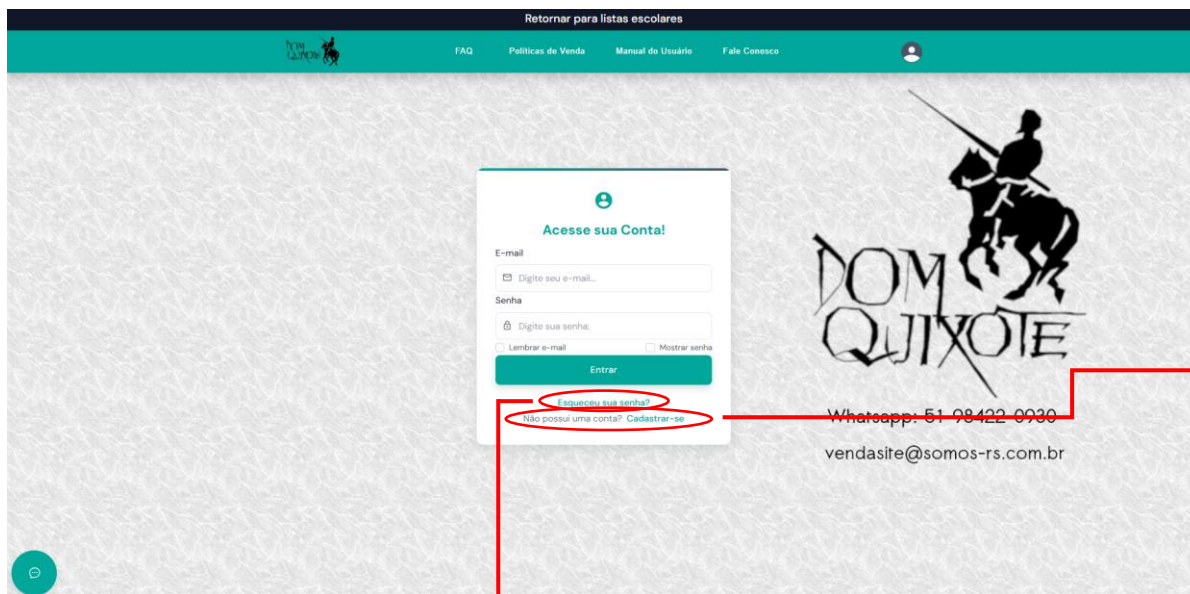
Retornar para listas escolares

DOM QUIXOTE

FAQ Políticas de Venda Manual do Usuário Fale Conosco

Acesse sua Conta!

E-mail

Digite seu e-mail...

Senha

Digite sua senha:

Lembrar e-mail

Mostrar senha

Entrar

Esqueceu sua senha?

Não possui uma conta? Cadastrar-se

DOM QUIXOTE

Whatsapp: 51 98422-0930

vendasite@somos-rs.com.br